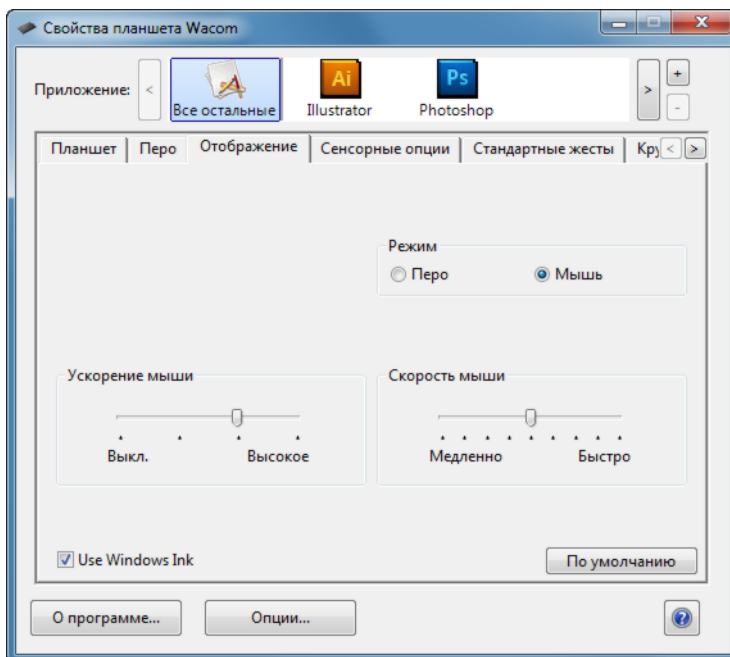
Свойства планшета Wacom

Приложение: < Все остальные Ai Illustrator Ps Photoshop > + -

Планшет | Перо | Отображение | Сенсорные опции | Стандартные жесты | Кру < >

Режим
Перо Мышь

Ускорение мыши
Выкл. Высокое

Скорость мыши
Медленно Быстро

Use Windows Ink

По умолчанию

О программе... Опции... ?